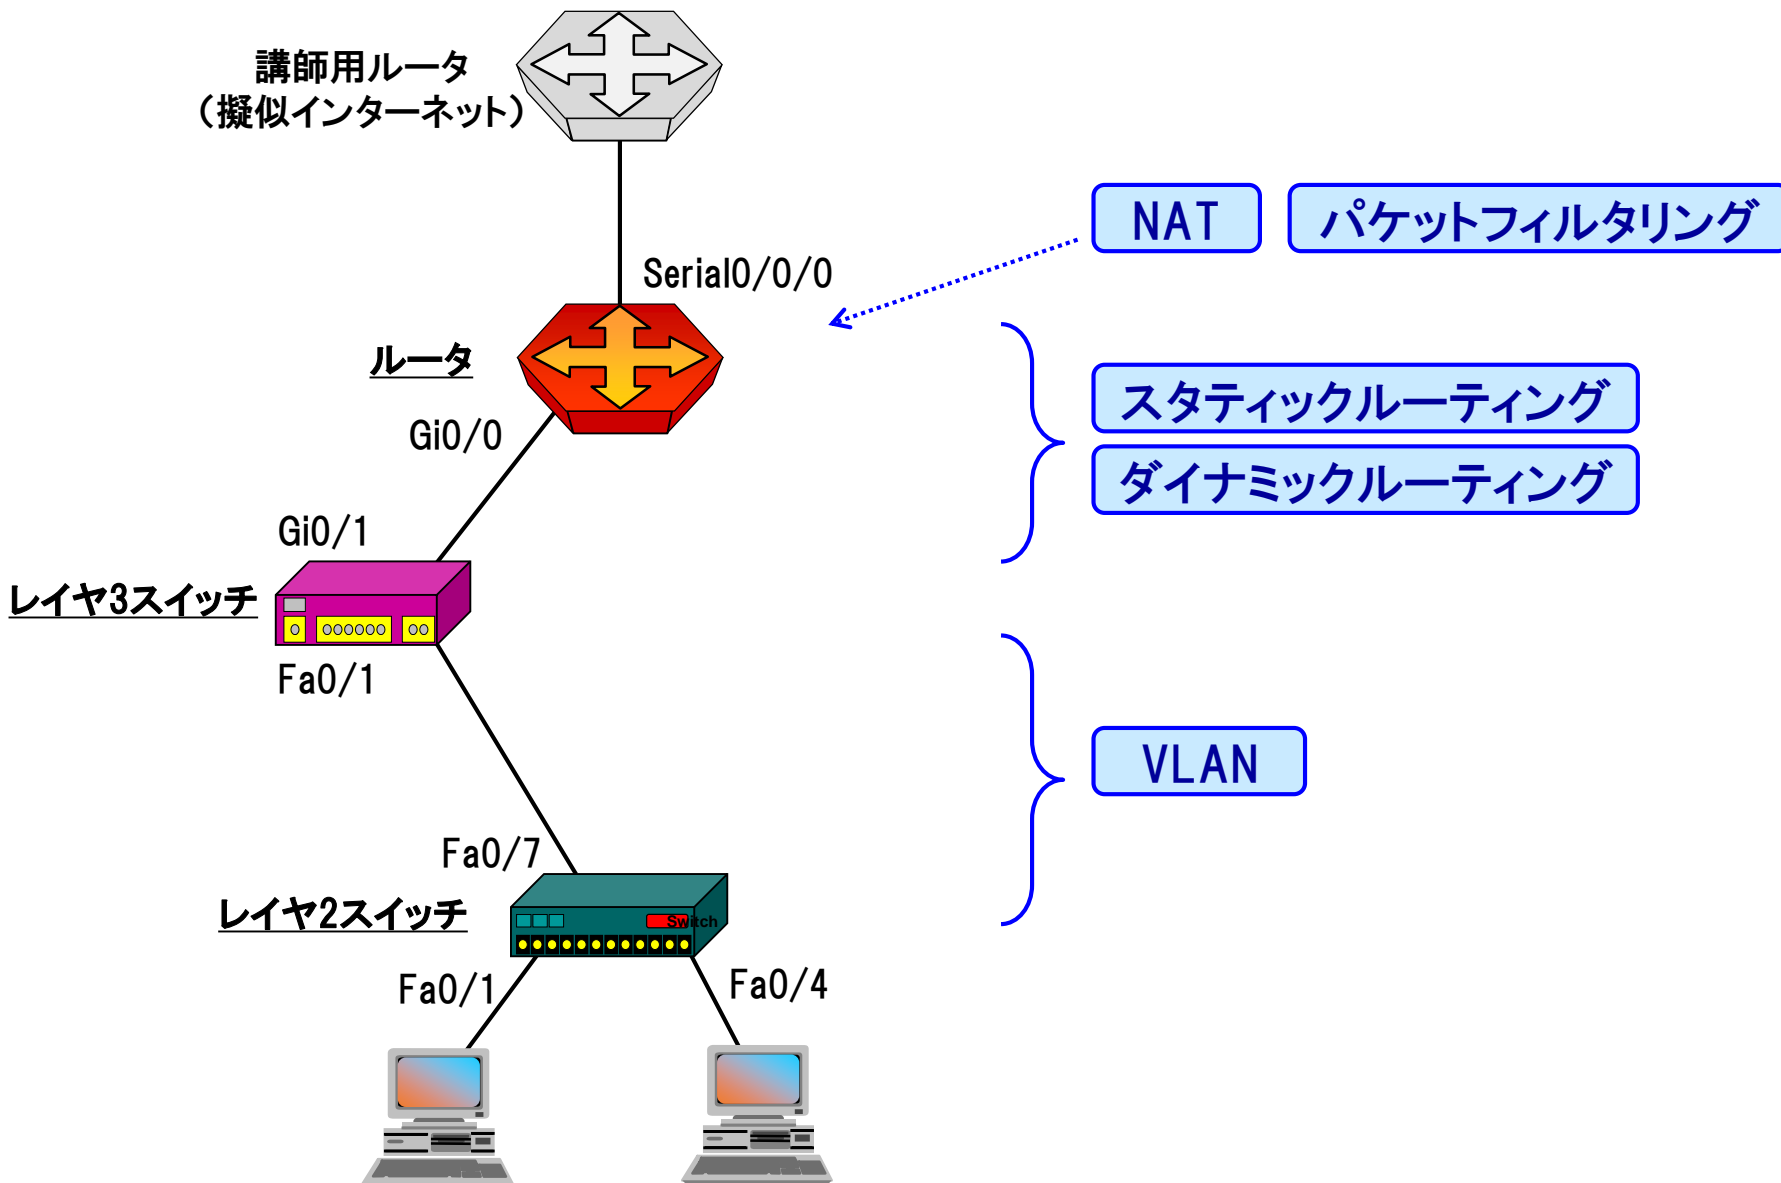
講師用ルータ
（擬似インターネット）

NAT

パケットフィルタリング

Serial0/0/0

ルータ

Gi0/0

スタティックルーティング

ダイナミックルーティング

Gi0/1

レイヤ3スイッチ

Fa0/1

VLAN

Fa0/7

レイヤ2スイッチ

Switch

Fa0/1

Fa0/4